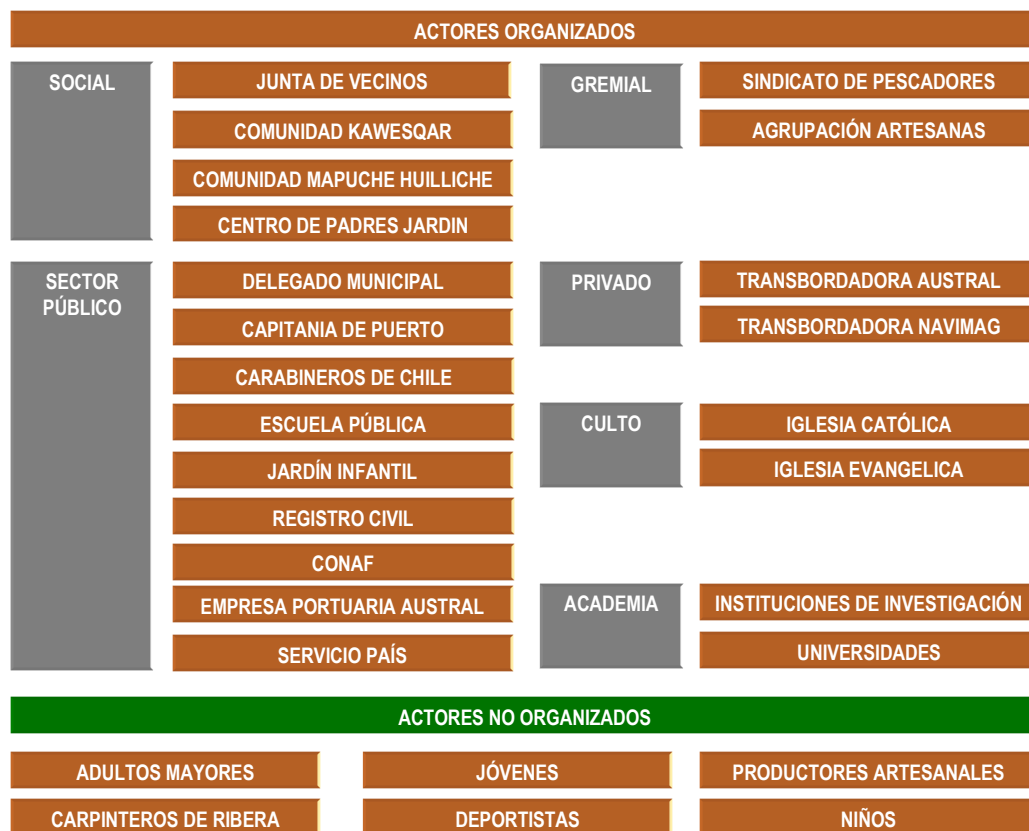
ACTORES ORGANIZADOS

SOCIAL
JUNTA DE VECINOS
COMUNIDAD KAWESQAR
COMUNIDAD MAPUCHE HUILLICHE
CENTRO DE PADRES JARDIN

GREMIAL
SINDICATO DE PESCADORES
AGRUPACIÓN ARTESANAS

SECTOR PÚBLICO
DELEGADO MUNICIPAL
CAPITANIA DE PUERTO
CARABINEROS DE CHILE
ESCUELA PÚBLICA
JARDÍN INFANTIL
REGISTRO CIVIL
CONAF
EMPRESA PORTUARIA AUSTRAL
SERVICIO PAÍS

PRIVADO
TRANSBORDADORA AUSTRAL
TRANSBORDADORA NAVIMAG

CULTO
IGLESIA CATÓLICA
IGLESIA EVANGELICA

ACADEMIA
INSTITUCIONES DE INVESTIGACIÓN
UNIVERSIDADES

ACTORES NO ORGANIZADOS

ADULTOS MAYORES
JÓVENES
PRODUCTORES ARTESANALES
CARPINTEROS DE RIBERA
DEPORTISTAS
NIÑOS